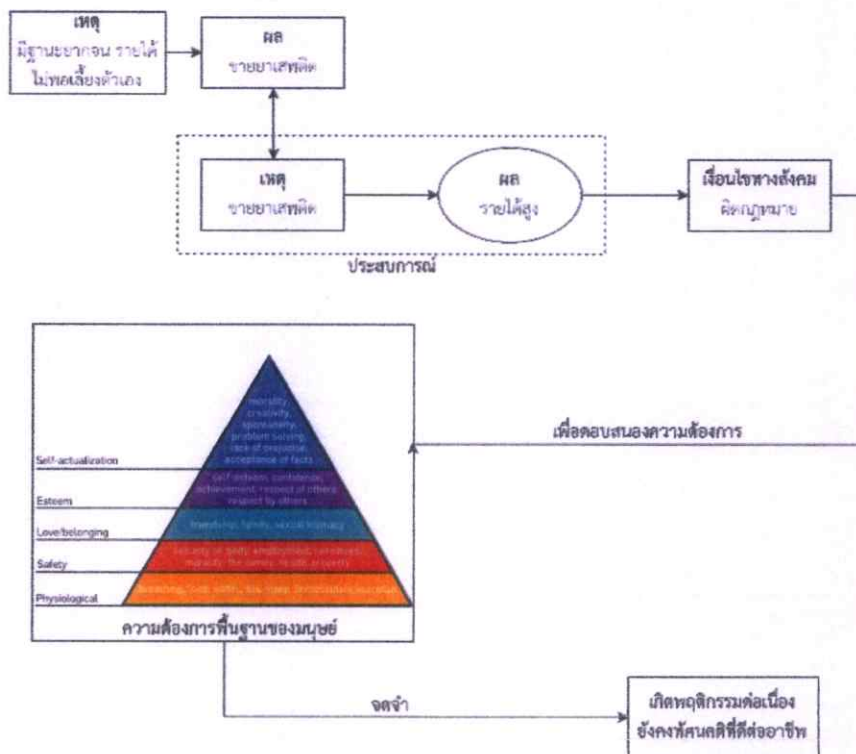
เหตุ
มีฐานะยากจน รายได้ไม่พอเลี้ยงตัวเอง

ผล
ขายยาเสพติด

เหตุ
ขายยาเสพติด

ผล
รายได้สูง

ประสบการณ์

เงื่อนไขทางสังคม
ผิดกฎหมาย

morality, creativity, spontaneity, problem solving, lack of prejudice, acceptance of facts

self-esteem, confidence, achievement, respect of others, respect by others

friendship, family, sexual intimacy

security of body, employment, resources, morality, the family, health, property

breathing, food, water, sex, sleep, homeostasis, excretion

Self-actualization
Esteem
Love/belonging
Safety
Physiological

ความต้องการพื้นฐานของมนุษย์

เพื่อตอบสนองความต้องการ

จดจำ

เกิดพฤติกรรมต่อเนื่อง
ยังคงทัศนคติที่ดีต่ออาชีพ